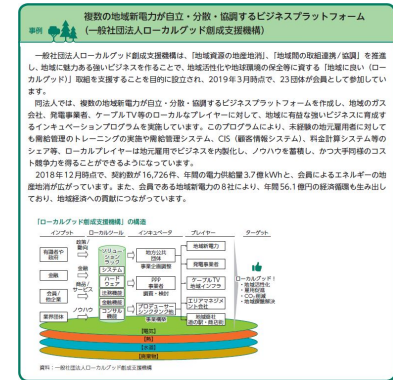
事例

複数の地域新電力が自立・分散・協調するビジネスプラットフォーム（一般社団法人ローカルグッド創成支援機構）

一般社団法人ローカルグッド創成支援機構は、「地域資源の地産地消」、「地域間の取組連携／協調」を推進し、地域に魅力ある強いビジネスを作ることで、地域活性化や地球環境の保全等に資する「地域に良い（ローカルグッド）」取組を支援することを目的に設立、2019年3月時点で、23団体が会員として参加しています。

同法人では、複数の地域新電力が自立・分散・協調するビジネスプラットフォームを作成し、地域のガス会社、発電事業者、ケーブルTV等のローカルなプレイヤーに対して、地域に有益な強いビジネスに育成するインキュベーションプログラムを実施しています。このプログラムにより、未経験の地元運用者に対しても需給管理のトレーニングの実施や需給管理システム、CIS（顧客情報システム）、料金計算システム等のシェア等、ローカルプレイヤーは地元運用でビジネスを内製化し、ノウハウを蓄積し、かつ大手同様のコスト競争力を得ることができるようになっています。

2018年12月時点で、契約数が16,726件、年間の電力供給量3.7億kWhと、会員によるエネルギーの地産地消が広がっています。また、会員である地域新電力の8社により、年間56.1億円の経済循環も生み出しており、地域経済への貢献につながっています。

「ローカルグッド創成支援機構」の構造

インプット　ローカルツール　インキュベータ　プレイヤー　ターゲット

有識者の知恵　金融　会員／物立業　業界団体　起業／新規　金融　人材／サービス　ノウハウ　ソリューション　システム　ハードウェア　比較機器　需給機器　コンサル機器　物立公団体　事業企画調整　JV／事業支援　調整・検討　プロジェクトインキュベータ　地域新電力　発電事業者　ケーブルTV地域インフラ　エリアマネジメント　地域自治　地域組合　ローカルグッド・地域活性化・雇用創出・CO₂削減・地域環境解決

［地元］
［国］
［地域］
［事業体］

資料：一般社団法人ローカルグッド創成支援機構